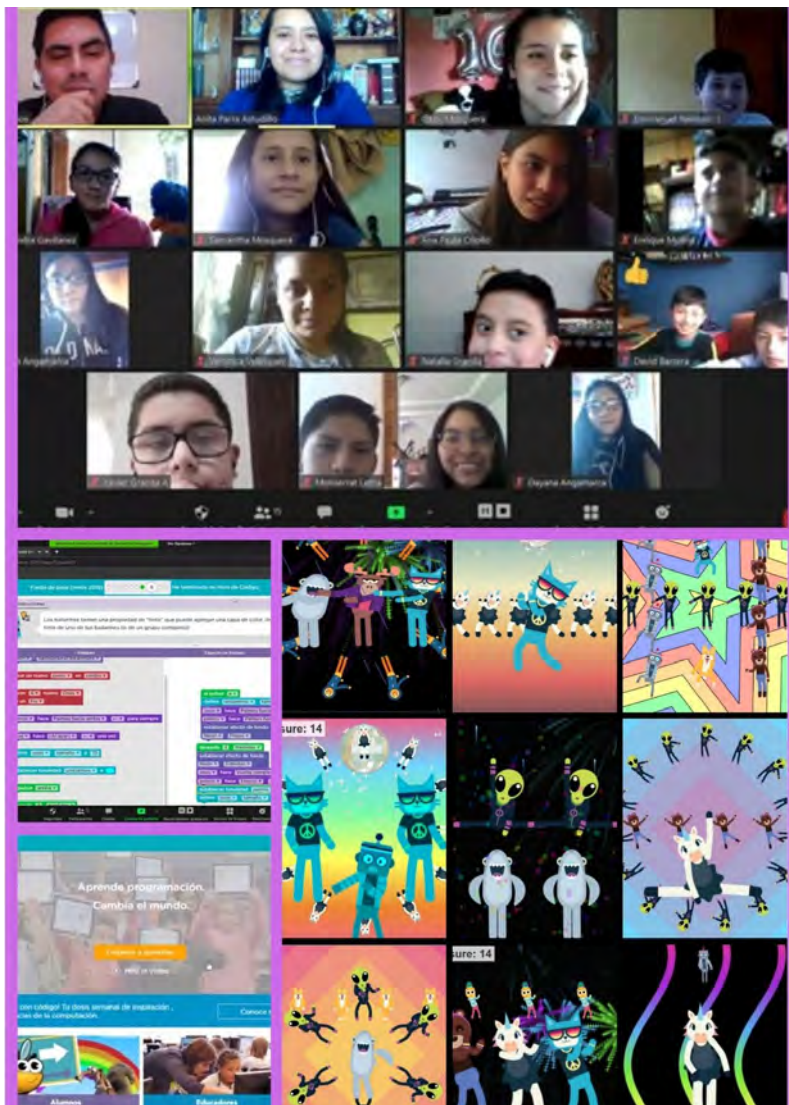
Anita Parra Astudillo

Samantha Mosquera

Ana Paula Cepillo

Enrique Molina

Veronica Velasquez

Natalia Garcia

David Barrera

Monserrat Leon

Dayana Angamarca

Los tomentos tienen una propiedad de "tinte" que puede agregar una capa de color. Intenta tinte de uno de tus bailarines o de un grupo completo!

Aprende programación.

Cambia el mundo.

Empieza a aprender

Mira el video

con código! Tu dosis semanal de inspiración,

cias de la computación.

Conoce

Alumnos

Educadores

sure: 14

sure: 14